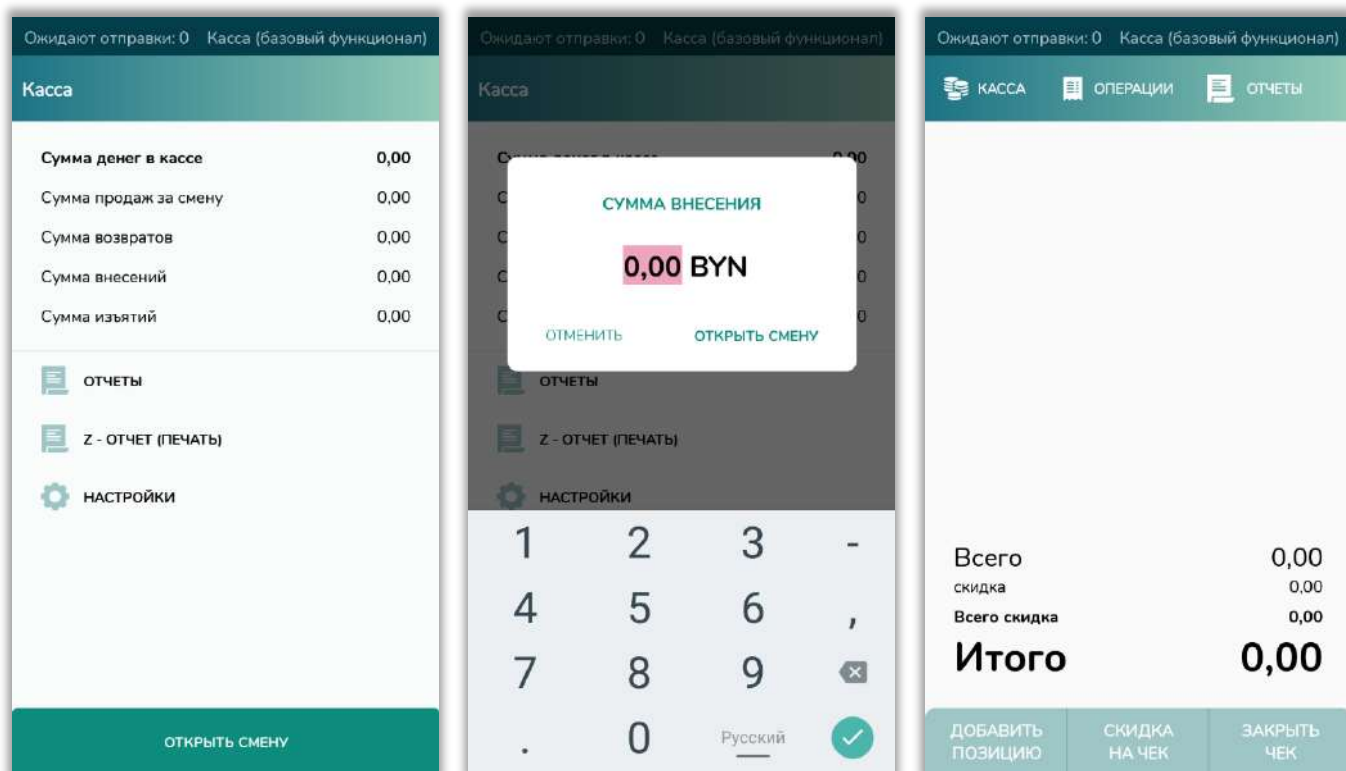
Ожидают отправки: 0 Касса (базовый функционал)

Касса

| Сумма денег в кассе | 0,00 |
|---|---|
| Сумма продаж за смену | 0,00 |
| Сумма возвратов | 0,00 |
| Сумма внесений | 0,00 |
| Сумма изъятий | 0,00 |

ОТЧЕТЫ

Z - ОТЧЕТ (ПЕЧАТЬ)

НАСТРОЙКИ

ОТКРЫТЬ СМЕНУ

Ожидают отправки: 0 Касса (базовый функционал)

Касса

СУММА ВНЕСЕНИЯ

0,00 BYN

ОТМЕНИТЬ ОТКРЫТЬ СМЕНУ

ОТЧЕТЫ

Z - ОТЧЕТ (ПЕЧАТЬ)

НАСТРОЙКИ

1 2 3 -
4 5 6 ,
7 8 9
. 0 Русский

Ожидают отправки: 0 Касса (базовый функционал)

КАССА ОПЕРАЦИИ ОТЧЕТЫ

| Всего | 0,00 |
|---|---|
| скидка | 0,00 |
| Всего скидка | 0,00 |
| Итого | 0,00 |

ДОБАВИТЬ ПОЗИЦИЮ СКИДКА НА ЧЕК ЗАКРЫТЬ ЧЕК